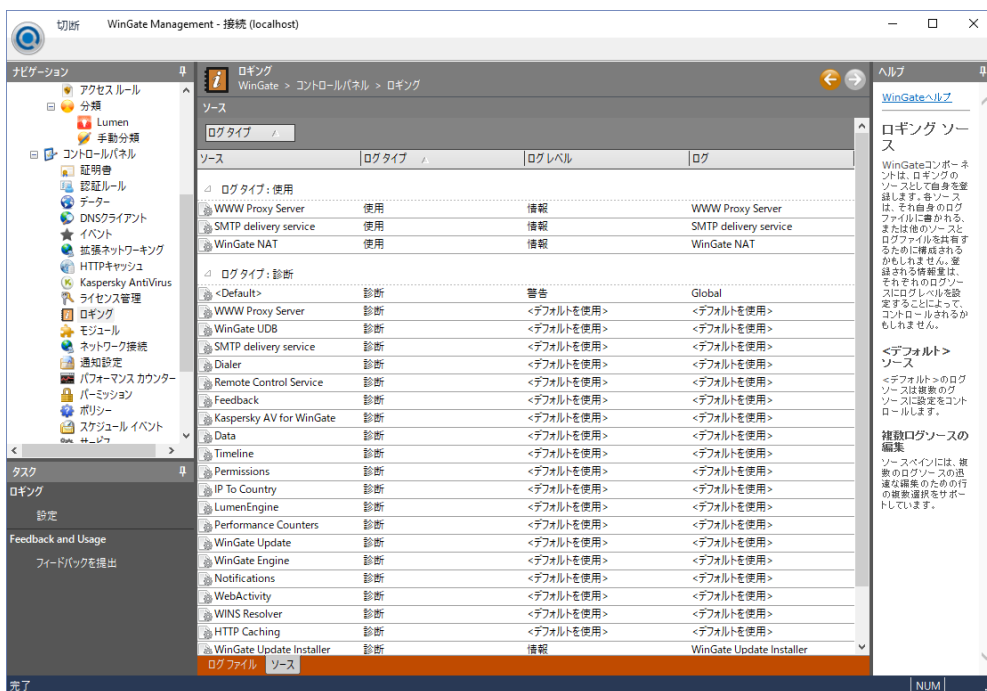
切断 WinGate Management - 接続 (localhost)

ナビゲーション
アクセス ルール
分類
Lumen
手動分類
コントロールパネル
証明書
認証ルール
データー
DNSクライアント
イベント
拡張ネットワーキング
HTTPキャッシュ
Kaspersky AntiVirus
ライセンス管理
ロギング
モジュール
ネットワーク接続
通知設定
パフォーマンス カウンター
パーミッション
ポリシー
スケジュール イベント
サービス

タスク
ロギング
設定
Feedback and Usage
フィードバックを提出

ロギング
WinGate > コントロールパネル > ロギング
ソース
ログ タイプ

| ソース | ログ タイプ | ログ レベル | ログ |
|---|---|---|---|
| ログ タイプ : 使用 | | | |
| WWW Proxy Server | 使用 | 情報 | WWW Proxy Server |
| SMTP delivery service | 使用 | 情報 | SMTP delivery service |
| WinGate NAT | 使用 | 情報 | WinGate NAT |
| ログ タイプ : 診断 | | | |
| <Default> | 診断 | 警告 | Global |
| WWW Proxy Server | 診断 | <デフォルトを使用> | <デフォルトを使用> |
| WinGate UDB | 診断 | <デフォルトを使用> | <デフォルトを使用> |
| SMTP delivery service | 診断 | <デフォルトを使用> | <デフォルトを使用> |
| Dialer | 診断 | <デフォルトを使用> | <デフォルトを使用> |
| Remote Control Service | 診断 | <デフォルトを使用> | <デフォルトを使用> |
| Feedback | 診断 | <デフォルトを使用> | <デフォルトを使用> |
| Kaspersky AV for WinGate | 診断 | <デフォルトを使用> | <デフォルトを使用> |
| Data | 診断 | <デフォルトを使用> | <デフォルトを使用> |
| Timeline | 診断 | <デフォルトを使用> | <デフォルトを使用> |
| Permissions | 診断 | <デフォルトを使用> | <デフォルトを使用> |
| IP To Country | 診断 | <デフォルトを使用> | <デフォルトを使用> |
| LumenEngine | 診断 | <デフォルトを使用> | <デフォルトを使用> |
| Performance Counters | 診断 | <デフォルトを使用> | <デフォルトを使用> |
| WinGate Update | 診断 | <デフォルトを使用> | <デフォルトを使用> |
| WinGate Engine | 診断 | <デフォルトを使用> | <デフォルトを使用> |
| Notifications | 診断 | <デフォルトを使用> | <デフォルトを使用> |
| WebActivity | 診断 | <デフォルトを使用> | <デフォルトを使用> |
| WINS Resolver | 診断 | <デフォルトを使用> | <デフォルトを使用> |
| HTTP Caching | 診断 | <デフォルトを使用> | <デフォルトを使用> |
| WinGate Update Installer | 診断 | 情報 | WinGate Update Installer |

ログ ファイル ソース

ヘルプ
WinGateヘルプ
ロギング ソース
WinGateコンポーネントは、ロギングのソースとして自身を登録します。各ソースは、それ自身のログファイルに書かれる、または他のソースとログファイルを共有するために構成されるかもしれません。登録される情報量は、それぞれのログソースにログレベルを設定することによって、コントロールされるかもしれません。
<デフォルト> ソース
<デフォルト>のログソースは複数のグソースに設定をコントロールします。
複数ログソースの編集
ソースペインには、複数のログソースの迅速な編集のための行の複数選択をサポートしています。

完了 NUM